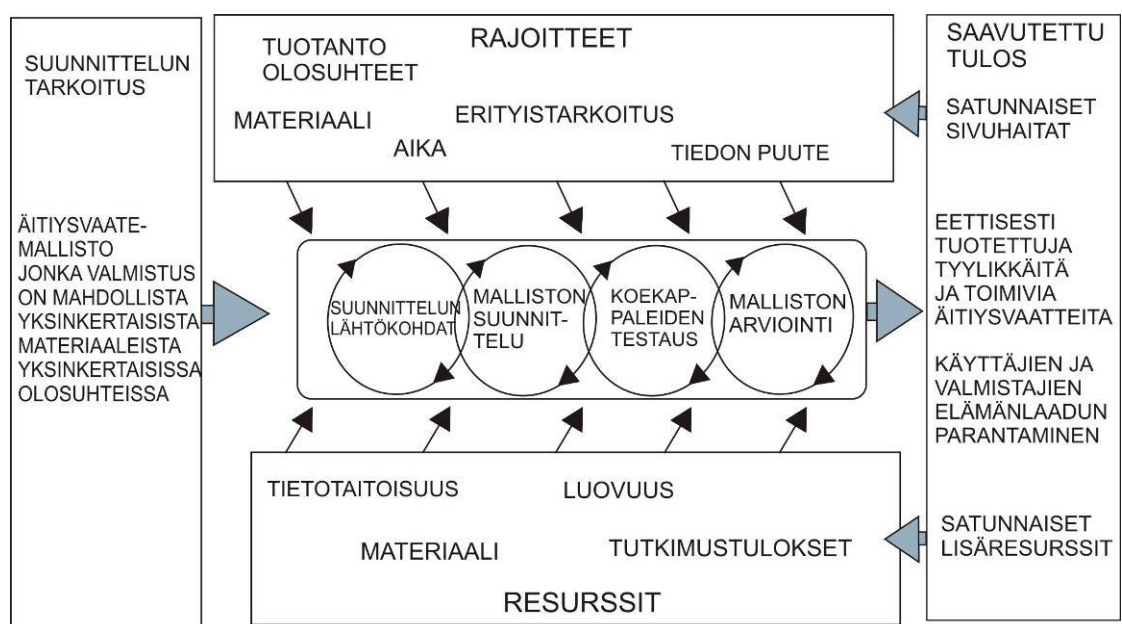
SUUNNITTELUN TARKOITUS

ÄITIYSVAATE-MALLISTO JONKA VALMISTUS ON MAHDOLLISTA YKSINKERTAISISTA MATERIAALEISTA YKSINKERTAISISSA OLOSUHTEISSA

RAJOITTEET

TUOTANTO OLOSUHTEET

MATERIAALI

ERITYISTARKOITUS

AIKA

TIEDON PUUTE

SUUNNITTELUN LÄHTÖKOHDAT

MALLISTON SUUNNIT-TELU

KOEKAP-PALEIDEN TESTAUS

MALLISTON ARVIOINTI

TIETOTAITOISUUS

LUOVUUS

MATERIAALI

TUTKIMUSTULOKSET

RESURSSIT

SAAVUTETTU TULOS

SATUNNAISET SIVUHAITAT

EETTISESTI TUOTETTUJA TYYLIKKÄITÄ JA TOIMIVIA ÄITIYSVAATTEITA

KÄYTTÄJIEN JA VALMISTAJIEN ELÄMÄNLAADUN PARANTAMINEN

SATUNNAISET LISÄRESURSSIT